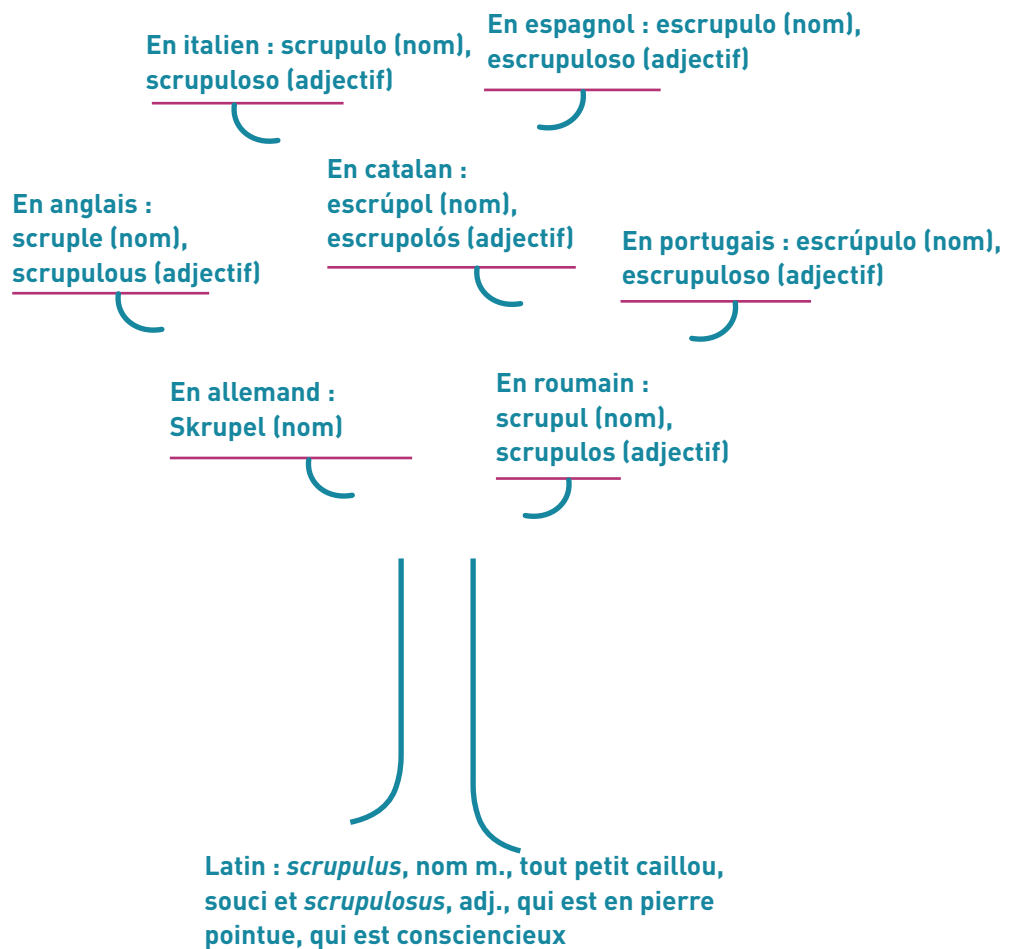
En italien : scrupulo (nom), scrupuloso (adjectif)

En espagnol : escrupulo (nom), escrupuloso (adjectif)

En catalan : escrúpol (nom), escrupolós (adjectif)

En anglais : scruple (nom), scrupulous (adjectif)

En portugais : escrúpulo (nom), escrupuloso (adjectif)

En allemand : Skrupel (nom)

En roumain : scrupul (nom), scrupulos (adjectif)

Latin : *scrupulus*, nom m., tout petit caillou, souci et *scrupulosus*, adj., qui est en pierre pointue, qui est consciencieux